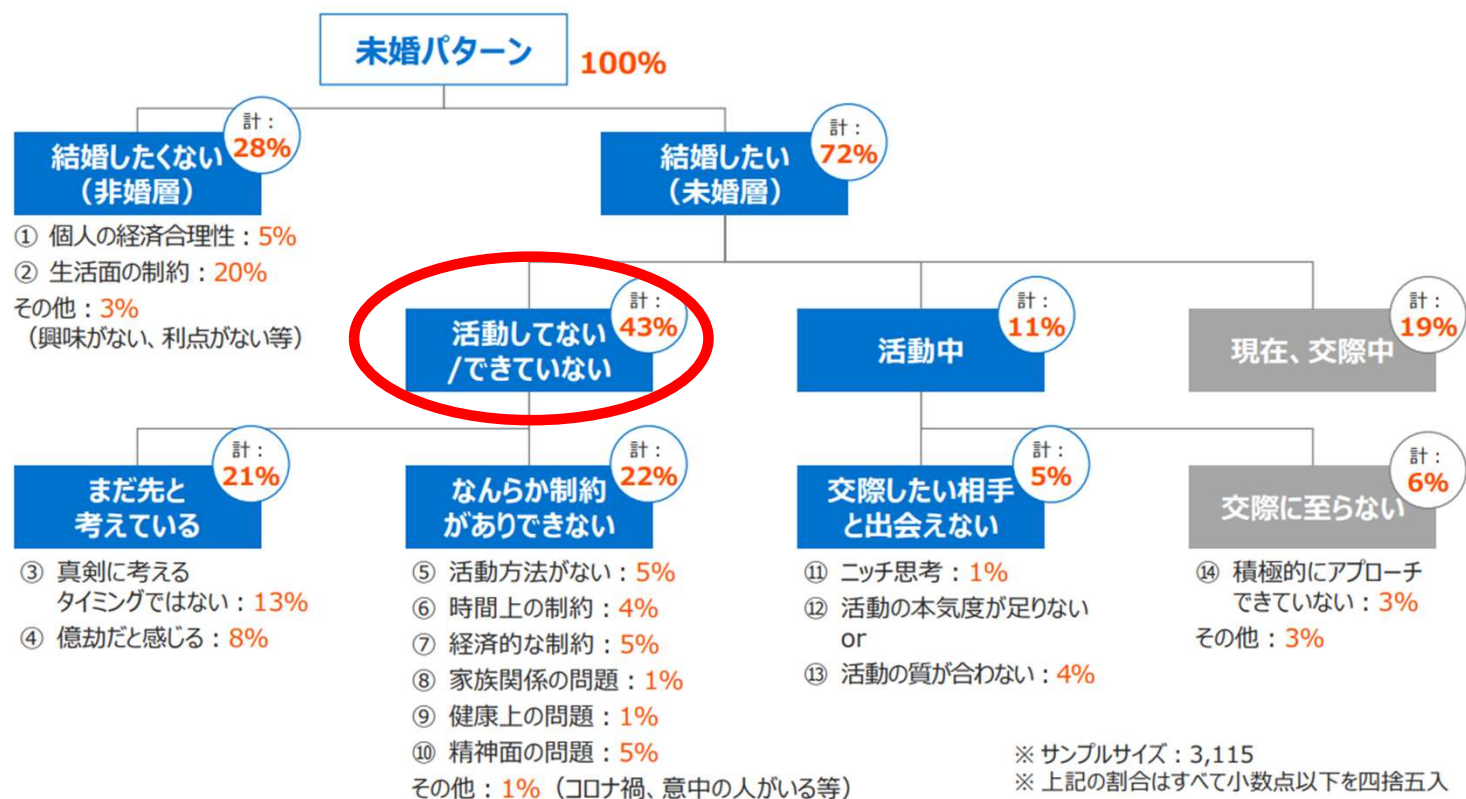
未婚パターン 100%

計：28%
結婚したくない（非婚層）
① 個人の経済合理性：5%
② 生活面の制約：20%
その他：3%（興味がない、利点がない等）

計：72%
結婚したい（未婚層）

計：43%
活動してない/できていない

計：11%
活動中

計：19%
現在、交際中

計：21%
まだ先と考えている
③ 真剣に考えるタイミングではない：13%
④ 億劫だと感じる：8%

計：22%
なんらか制約がありできない
⑤ 活動方法がない：5%
⑥ 時間上の制約：4%
⑦ 経済的な制約：5%
⑧ 家族関係の問題：1%
⑨ 健康上の問題：1%
⑩ 精神面の問題：5%
その他：1%（コロナ禍、意中の人がいる等）

計：5%
交際したい相手と出会えない
⑪ ニッチ思考：1%
⑫ 活動の本気度が足りない or
⑬ 活動の質が合わない：4%

計：6%
交際に至らない
⑭ 積極的にアプローチできていない：3%
その他：3%

※ サンプルサイズ：3,115
※ 上記の割合はすべて小数点以下を四捨五入